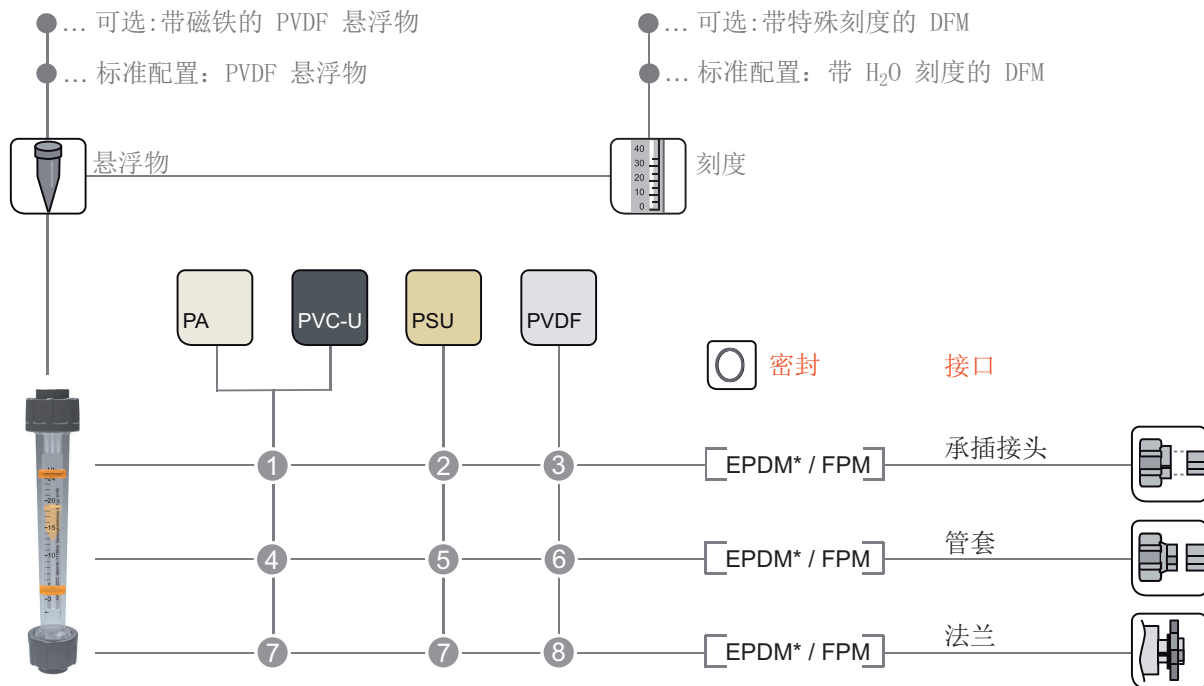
... 可选:带磁铁的 PVDF 悬浮物

... 标准配置：PVDF 悬浮物

... 可选:带特殊刻度的 DFM

... 标准配置：带 $H_2O$ 刻度的 DFM

悬浮物

40
30
20
10
0

刻度

PA

PVC-U

PSU

PVDF

密封

接口

1

2

3

EPDM* / FPM

承插接头

4

5

6

EPDM* / FPM

管套

7

7

8

EPDM* / FPM

法兰